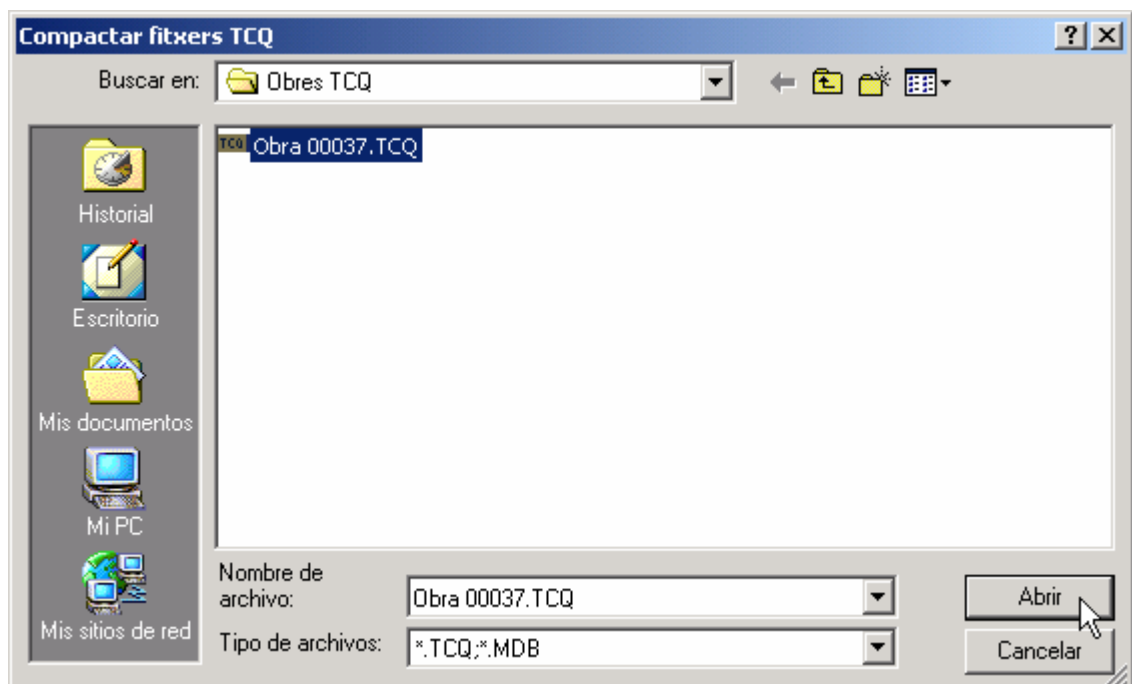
Compactar fitxers TCQ
?
Buscar en: Obres TCQ
Historial
Escritorio
Mis documentos
Mi PC
Mis sitios de red
TCQ Obra 00037.TCQ
Nombre de archivo: Obra 00037.TCQ
Tipo de archivos: *.TCQ;*.MDB
Abrir
Cancelar